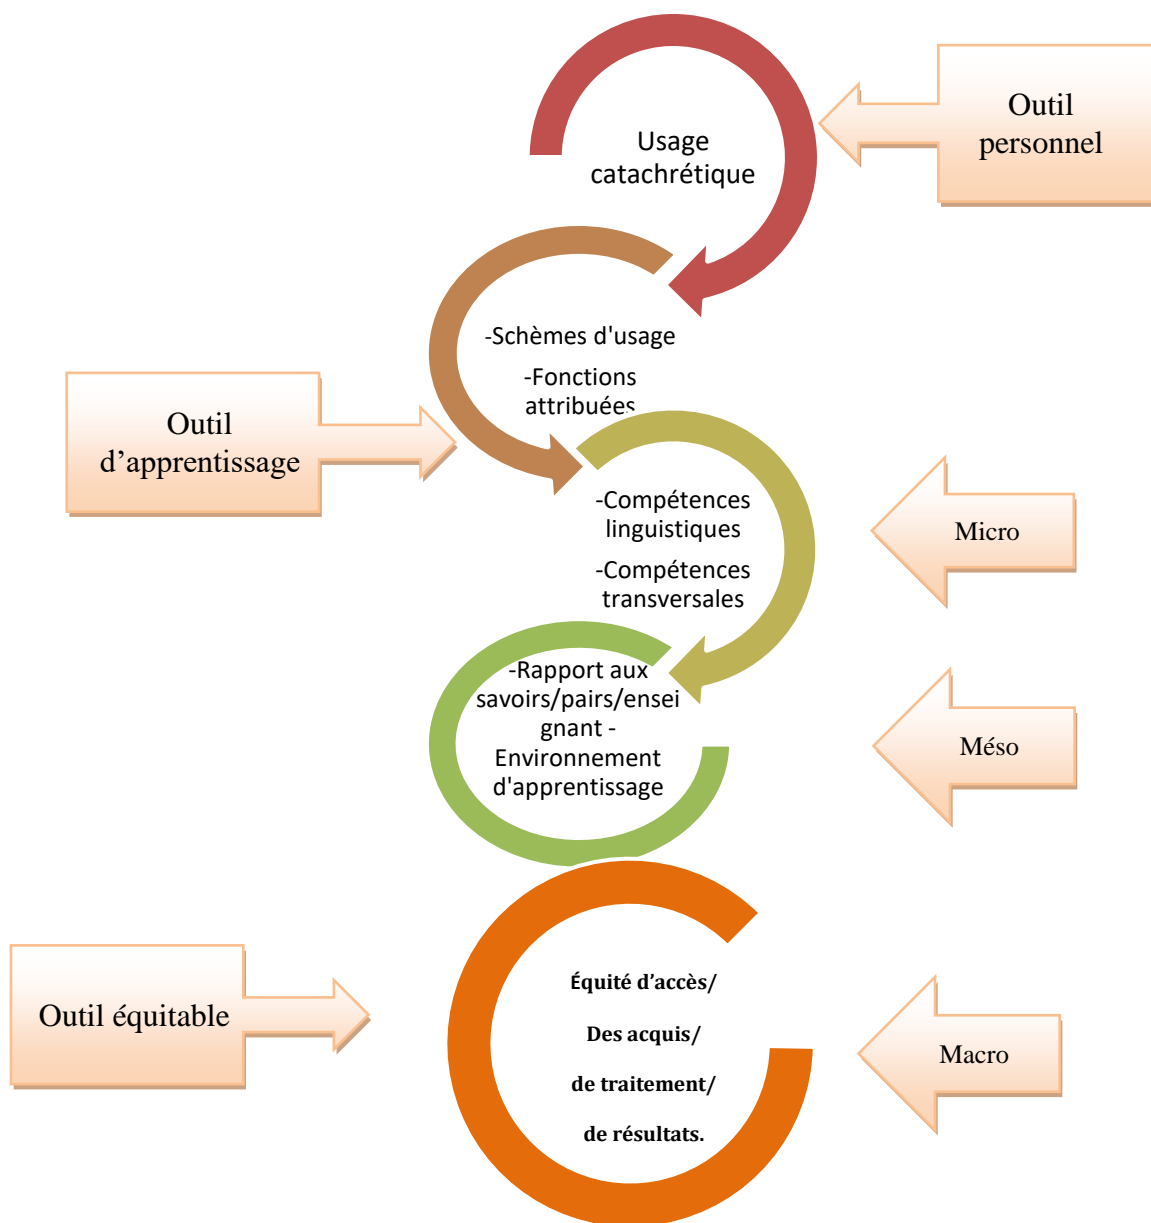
Usage catachrétique

Outil personnel

-Schèmes d'usage

-Fonctions attribuées

Outil d'apprentissage

-Compétences linguistiques

-Compétences transversales

Micro

-Rapport aux savoirs/pairs/enseignant - Environnement d'apprentissage

Méso

Outil équitable

Équité d'accès/

Des acquis/

de traitement/

de résultats.

Macro